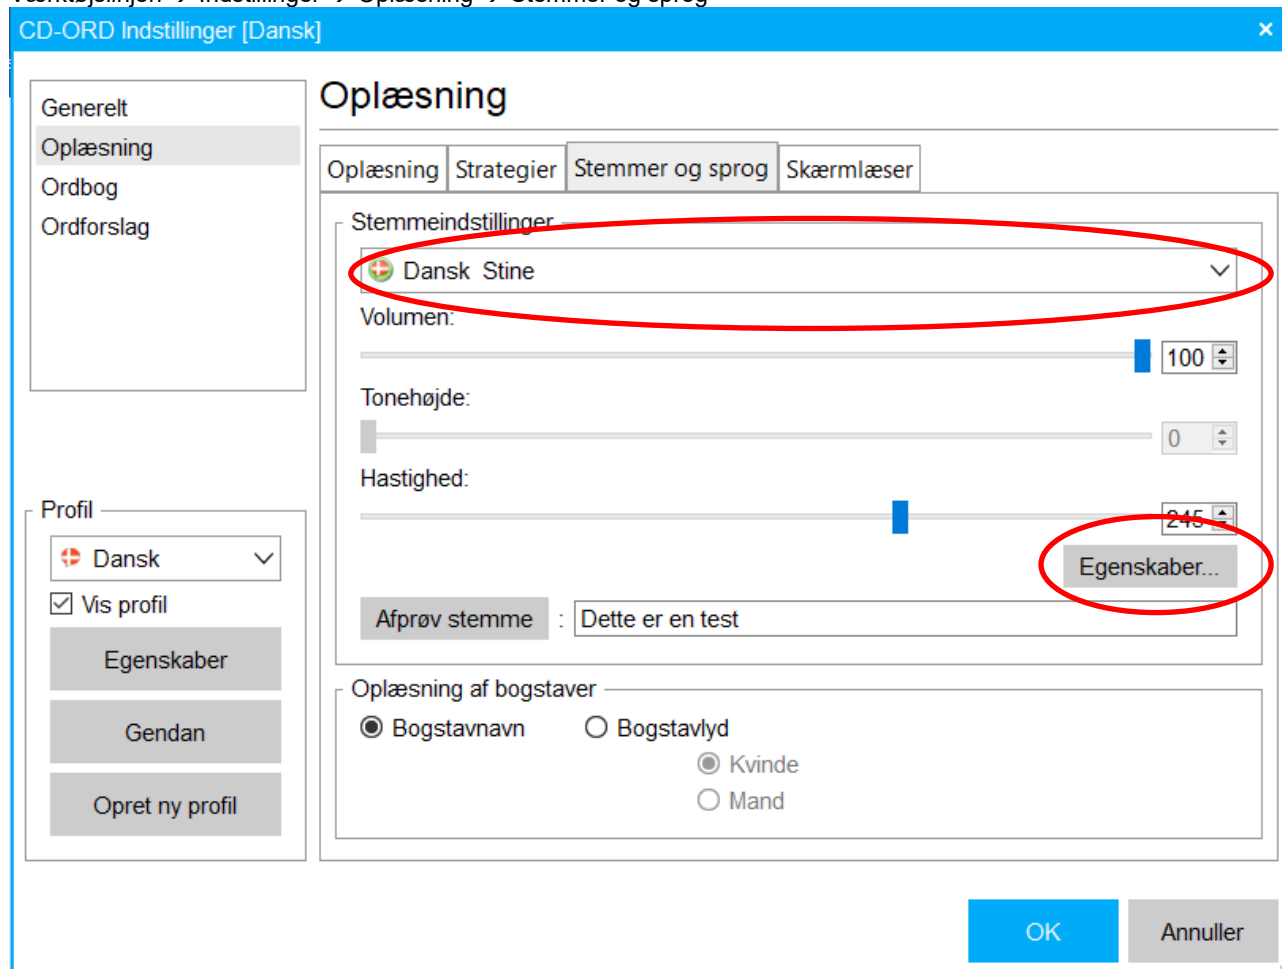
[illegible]

CD-ORD Indstillinger [Dansk]
×

Generelt
Oplæsning
Ordbog
Ordforslag

Oplæsning

Oplæsning | Strategier | Stemmer og sprog | Skærmlæser

Stemmeindstillinger
Dansk Stine
Volumen:
100
Tonehøjde:
0
Hastighed:
245
Egenskaber...
Afprøv stemme : Dette er en test

Oplæsning af bogstaver
Bogstavnavn
Bogstavlyd
Kvinde
Mand

Profil
Dansk
Vis profil
Egenskaber
Gendan
Opret ny profil

OK
Annuller